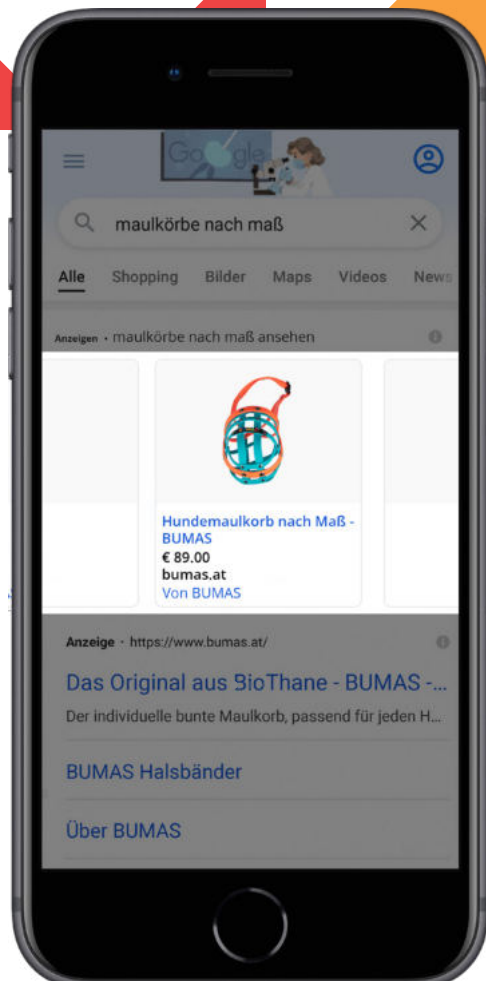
Google

maulkörbe nach maß

Alle Shopping Bilder Maps Videos News

Anzeigen · maulkörbe nach maß ansehen

Hundemaulkorb nach Maß - BUMAS
€ 89.00
bumas.at
Von BUMAS

Anzeige · https://www.bumas.at/

Das Original aus BioThane - BUMAS -...

Der individuelle bunte Maulkorb, passend für jeden H...

BUMAS Halsbänder

Über BUMAS